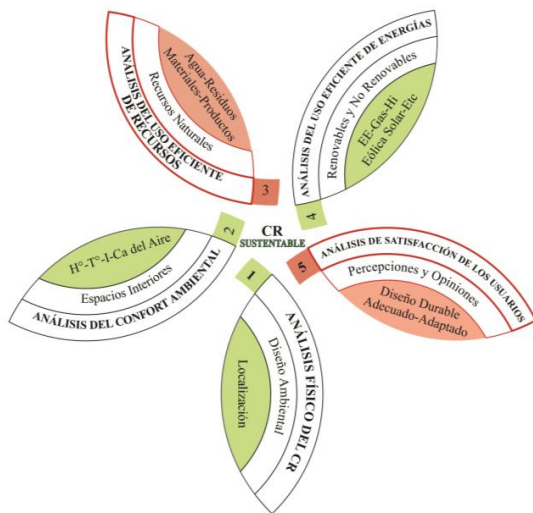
CR
SUSTENTABLE

1
ANÁLISIS FÍSICO DEL CR
Diseño Ambiental
Localización

2
ANÁLISIS DEL CONFORT AMBIENTAL
Espacios Interiores
H°-T°-I-Ca del Aire

3
ANÁLISIS DEL USO EFICIENTE DE RECURSOS
Recursos Naturales
Agua-Residuos
Materiales-Productos

4
ANÁLISIS DEL USO EFICIENTE DE ENERGÍAS
Renovables y No Renovables
EE-Gas-Hi
Eólica Solar-Etc

5
ANÁLISIS DE SATISFACCIÓN DE LOS USUARIOS
Percepciones y Opiniones
Diseño Durable
Adecuado-Adaptado